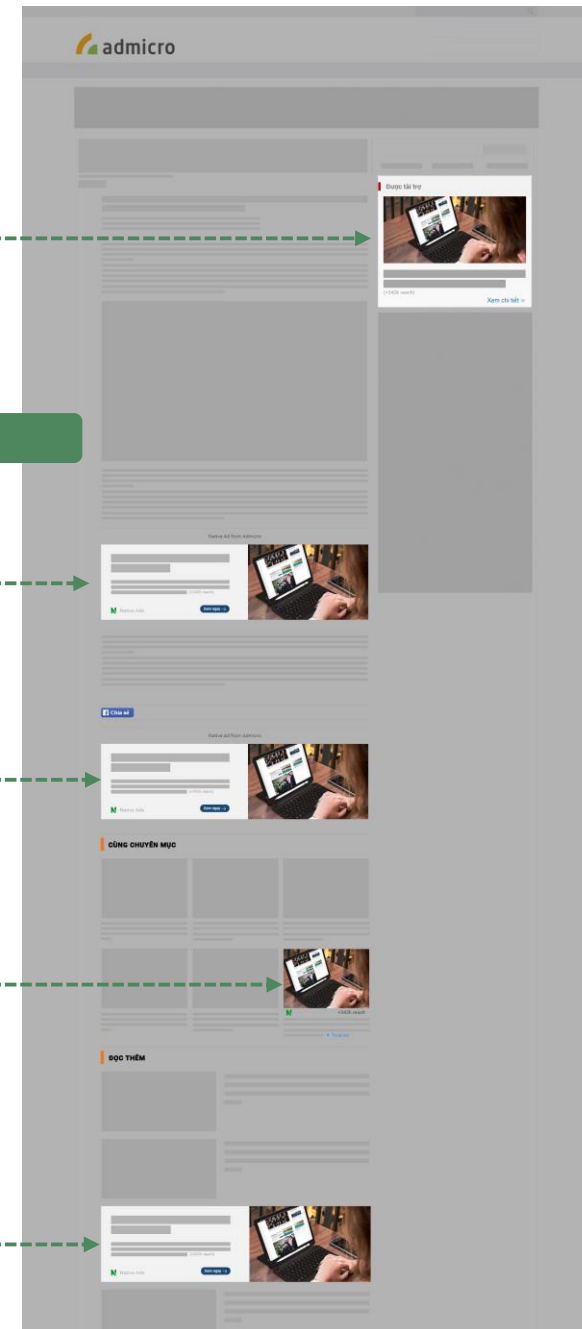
admicro

Được tài trợ

(+540k result)

Xem chi tiết »

Native Ad from Admicro

(+540k result)

Native Ads

Xem ngay →

Chia sẻ

Native Ad from Admicro

(+540k result)

Native Ads

Xem ngay →

CÙNG CHUYÊN MỤC

+540k result

ĐỌC THÊM

(+540k result)

Native Ads

Xem ngay →